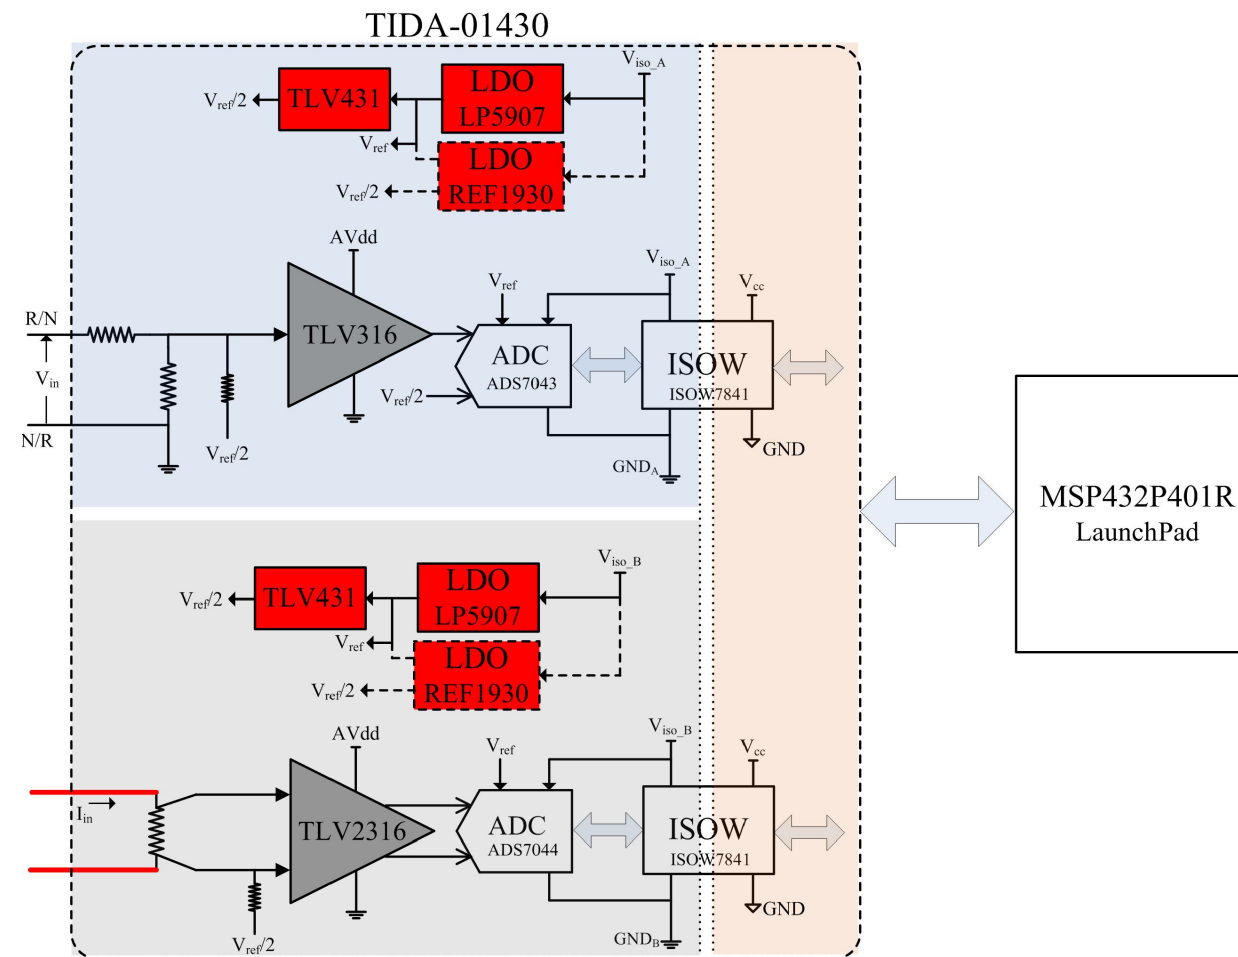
TIDA-01430

$V_{iso\_A}$

$V_{ref}/2$ TLV431 LDO LP5907

$V_{ref}$ LDO REF1930

$V_{ref}/2$

AVdd

$V_{iso\_A}$

$V_{ref}$

$V_{cc}$

R/N

$V_{in}$

N/R

TLV316

ADC ADS7043

$V_{ref}/2$

ISOW ISOW7841

GND

$V_{ref}/2$

$GND_A$

MSP432P401R LaunchPad

$V_{iso\_B}$

$V_{ref}/2$ TLV431 LDO LP5907

$V_{ref}$ LDO REF1930

$V_{ref}/2$

AVdd

$V_{iso\_B}$

$V_{ref}$

$V_{cc}$

$I_{in}$

TLV2316

ADC ADS7044

ISOW ISOW7841

GND

$V_{ref}/2$

$GND_B$